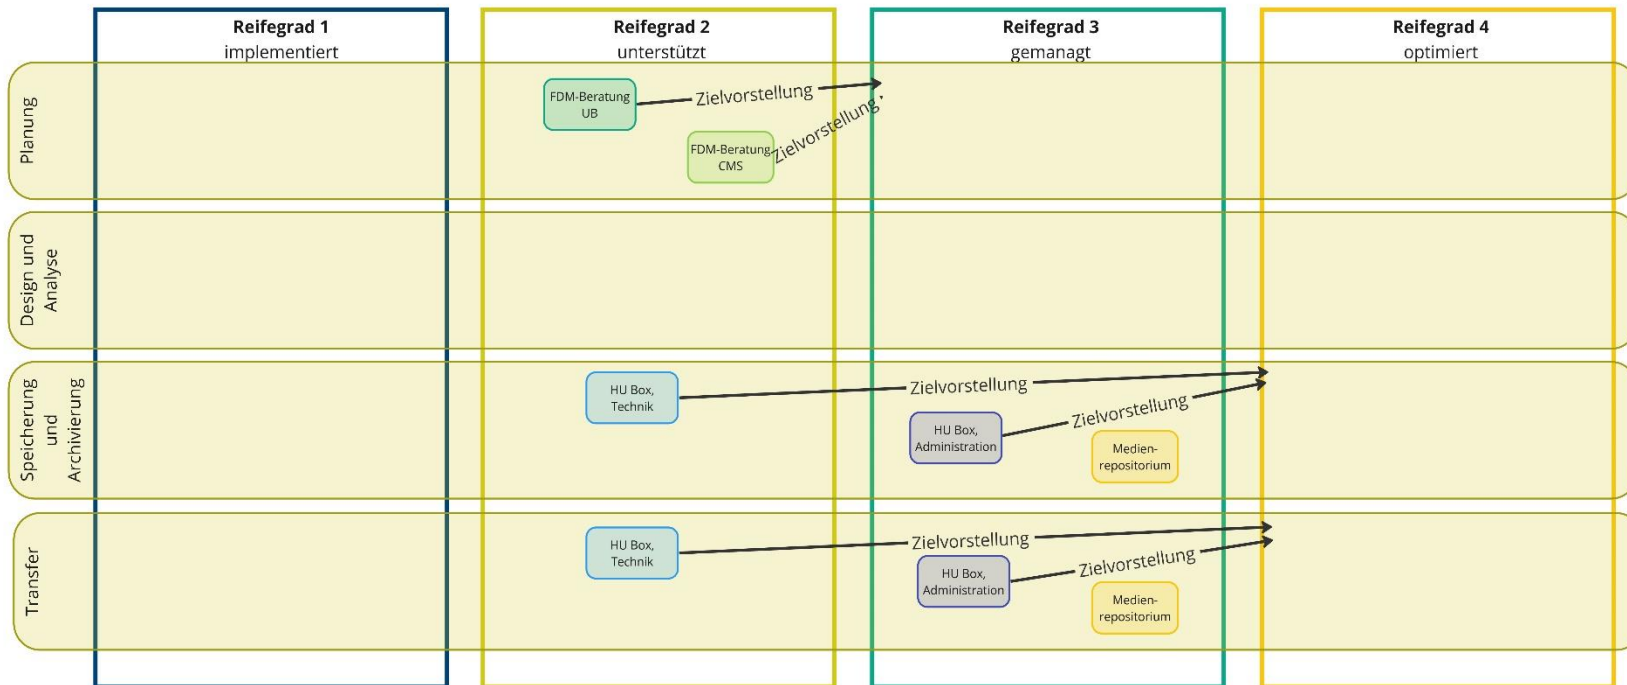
Reifegrad 1
implementiert

Reifegrad 2
unterstützt

Reifegrad 3
gemanagt

Reifegrad 4
optimiert

Planung

FDM-Beratung UB

Zielvorstellung

FDM-Beratung CMS

Zielvorstellung

Design und Analyse

Speicherung und Archivierung

HU Box, Technik

Zielvorstellung

HU Box, Administration

Zielvorstellung

Medien-repositorium

Transfer

HU Box, Technik

Zielvorstellung

HU Box, Administration

Zielvorstellung

Medien-repositorium